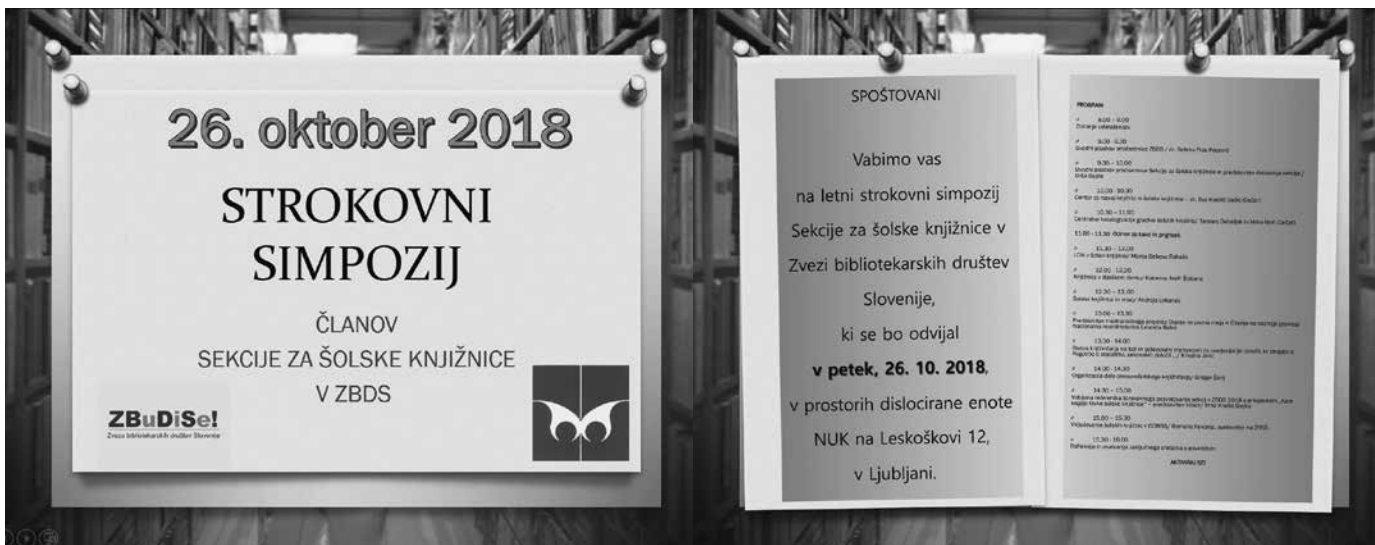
26. oktober 2018

STROKOVNI SIMPOZIJ

ČLANOV
SEKCIJE ZA ŠOLSKE KNJIŽNICE
V ZBDS

ZBuDiSe!
Zveza bibliotekarskih društev Slovenije

SPOŠTOVANI

Vabimo vas na letni strokovni simpozij Sekcije za šolske knjižnice v Zvezi bibliotekarskih društev Slovenije, ki se bo odvijal **v petek, 26. 10. 2018**, v prostorih dislocirane enote NUK na Leskoškovi 12, v Ljubljani.

PROGRAM

8.00 – 9.00
Zbiranje udeležencev

9.00 – 9.30
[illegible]

9.30 – 10.00
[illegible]

10.00 – 10.30
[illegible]

10.30 – 11.00
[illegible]

11.00 – 11.30 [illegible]

11.30 – 12.00
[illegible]

12.00 – 12.30
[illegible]

12.30 – 13.00
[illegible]

13.00 – 13.30
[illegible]

13.30 – 14.00
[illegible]

14.00 – 14.30
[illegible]

14.30 – 15.00
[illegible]

15.00 – 15.30
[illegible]

15.30 – 16.00
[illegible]

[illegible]